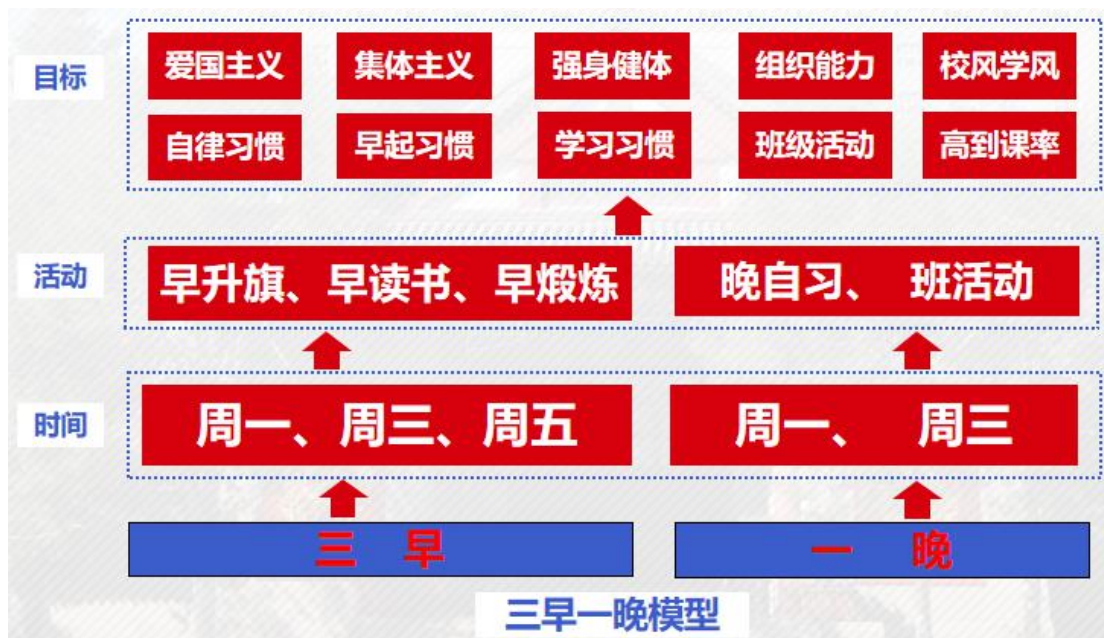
目标

爱国主义 集体主义 强身健体 组织能力 校风学风

自律习惯 早起习惯 学习习惯 班级活动 高到课率

活动

早升旗、早读书、早煅炼

晚自习、 班活动

时间

周一、周三、周五

周一、 周三

三 早

一 晚

三早一晚模型